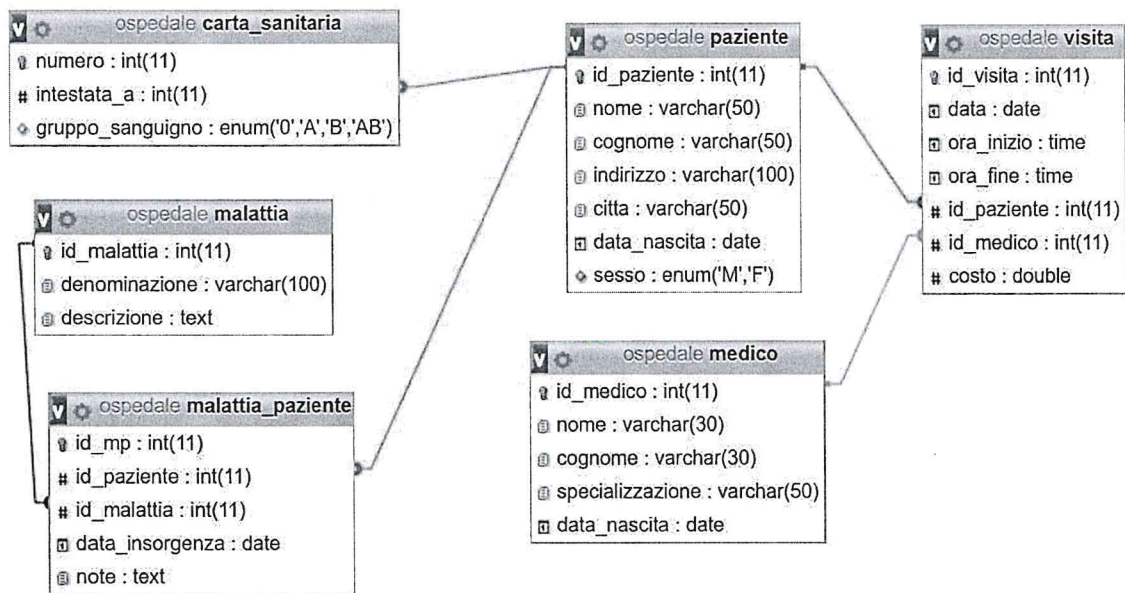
ospedale **carta_sanitaria**
numero : int(11)
intestata_a : int(11)
gruppo_sanguigno : enum('0','A','B','AB')

ospedale **malattia**
id_malattia : int(11)
denominazione : varchar(100)
descrizione : text

ospedale **malattia_paziente**
id_mp : int(11)
id_paziente : int(11)
id_malattia : int(11)
data_insorgenza : date
note : text

ospedale **paziente**
id_paziente : int(11)
nome : varchar(50)
cognome : varchar(50)
indirizzo : varchar(100)
citta : varchar(50)
data_nascita : date
sesso : enum('M','F')

ospedale **medico**
id_medico : int(11)
nome : varchar(30)
cognome : varchar(30)
specializzazione : varchar(50)
data_nascita : date

ospedale **visita**
id_visita : int(11)
data : date
ora_inizio : time
ora_fine : time
id_paziente : int(11)
id_medico : int(11)
costo : double